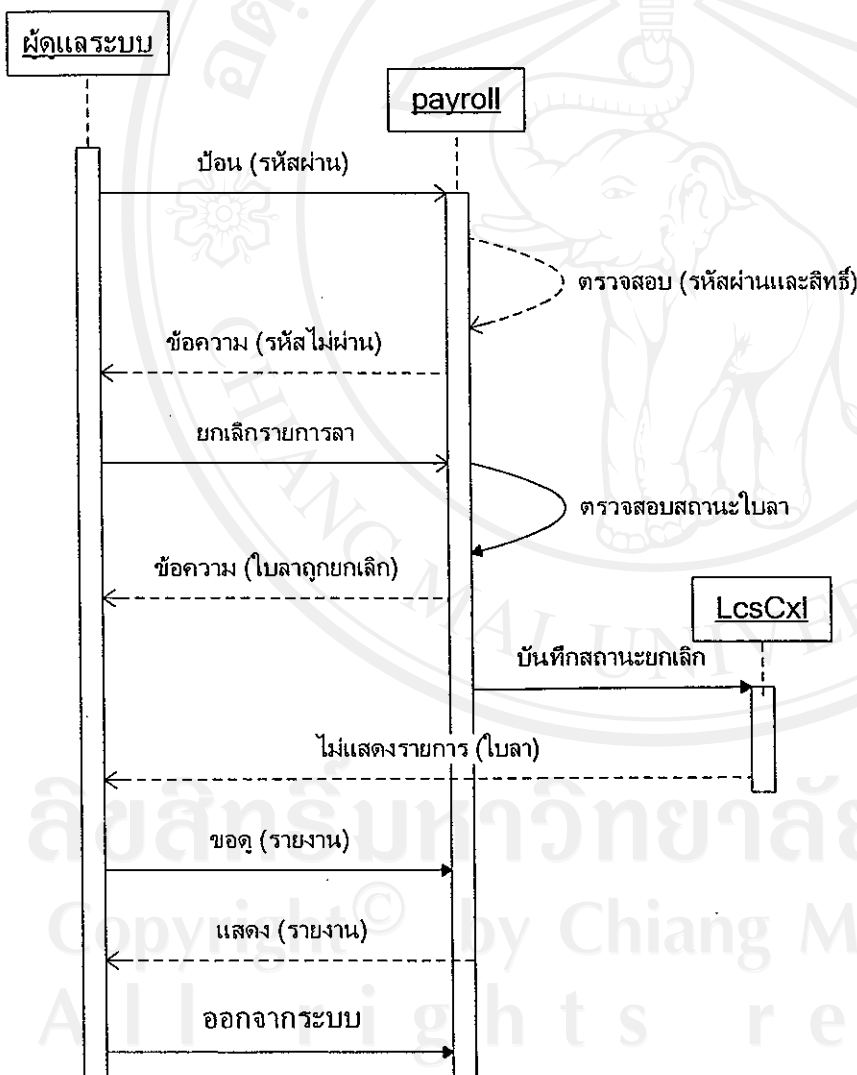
ผู้ดูแลระบบ

payroll

ป้อน (รหัสผ่าน)

ตรวจสอบ (รหัสผ่านและสิทธิ์)

ข้อความ (รหัสไม่ผ่าน)

ยกเลิกรายการลา

ตรวจสอบสถานะใบลา

ข้อความ (ใบลาถูกยกเลิก)

LcsCxl

บันทึกสถานะยกเลิก

ไม่แสดงรายการ (ใบลา)

ขอดู (รายงาน)

แสดง (รายงาน)

ออกจากระบบ

ลิขสิทธิ์มหาวิทยาลัย
Copyright© by Chiang M
All rights re